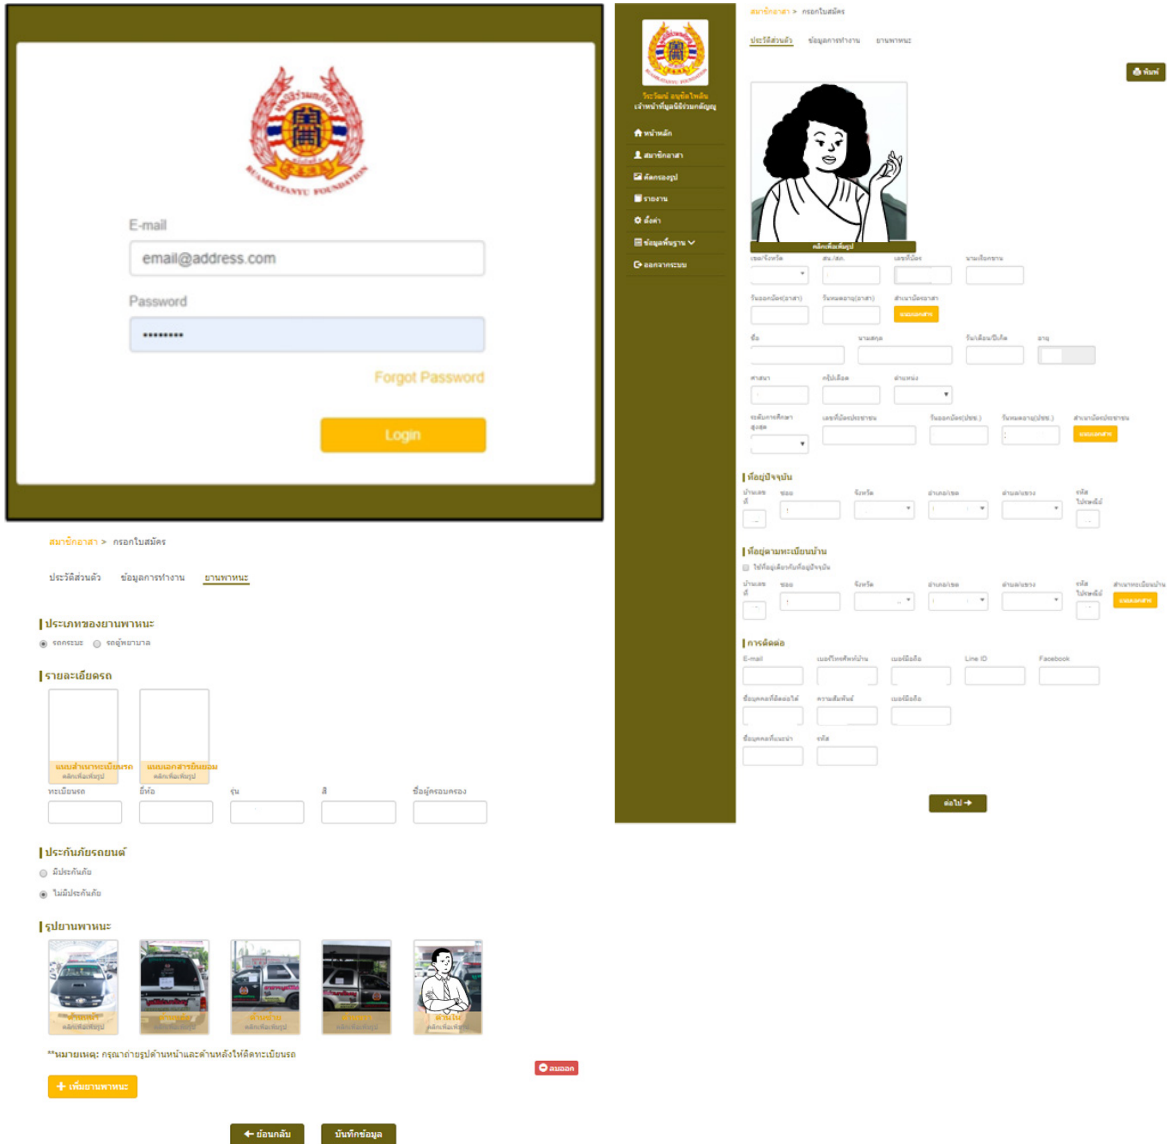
RUAMKATANYU FOUNDATION

E-mail

email@address.com

Password

********

Forgot Password

Login

สมาชิกอาสา > กรอกใบสมัคร

ประวัติส่วนตัว ข้อมูลการทำงาน ยานพาหนะ

ประเภทของยานพาหนะ

รถกระบะ รถกู้พยาบาล

รายละเอียดรถ

แนบสำเนาทะเบียนรถ คลิกเพื่อเพิ่มรูป

แนบเอกสารยินยอม คลิกเพื่อเพิ่มรูป

ทะเบียนรถ ยี่ห้อ รุ่น สี ข้อมูลครอบครอง

ประกันภัยรถยนต์

มีประกันภัย

ไม่มีประกันภัย

รูปยานพาหนะ

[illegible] คลิกเพื่อเพิ่มรูป

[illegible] คลิกเพื่อเพิ่มรูป

ด้านข้าง คลิกเพื่อเพิ่มรูป

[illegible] คลิกเพื่อเพิ่มรูป

ตามใบ คลิกเพื่อเพิ่มรูป

**หมายเหตุ: กรุณาถ่ายรูปด้านหน้าและด้านหลังให้ติดทะเบียนรถ

ลบออก

+ เพิ่มยานพาหนะ

← ย้อนกลับ

บันทึกข้อมูล

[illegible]
เจ้าหน้าที่มูลนิธิร่วมกตัญญู

หน้าหลัก
สมาชิกอาสา
คัดกรองรูป
รายงาน
ตั้งค่า
ข้อมูลพื้นฐาน
ออกจากระบบ

สมาชิกอาสา > กรอกใบสมัคร

ประวัติส่วนตัว ข้อมูลการทำงาน ยานพาหนะ

พิมพ์

คลิกเพื่อเพิ่มรูป

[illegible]

ที่อยู่ปัจจุบัน

ที่อยู่ตามทะเบียนบ้าน

ใช้ที่อยู่เดียวกับที่อยู่ปัจจุบัน

การติดต่อ

E-mail เบอร์โทรศัพท์บ้าน เบอร์มือถือ Line ID Facebook

ต่อไป →